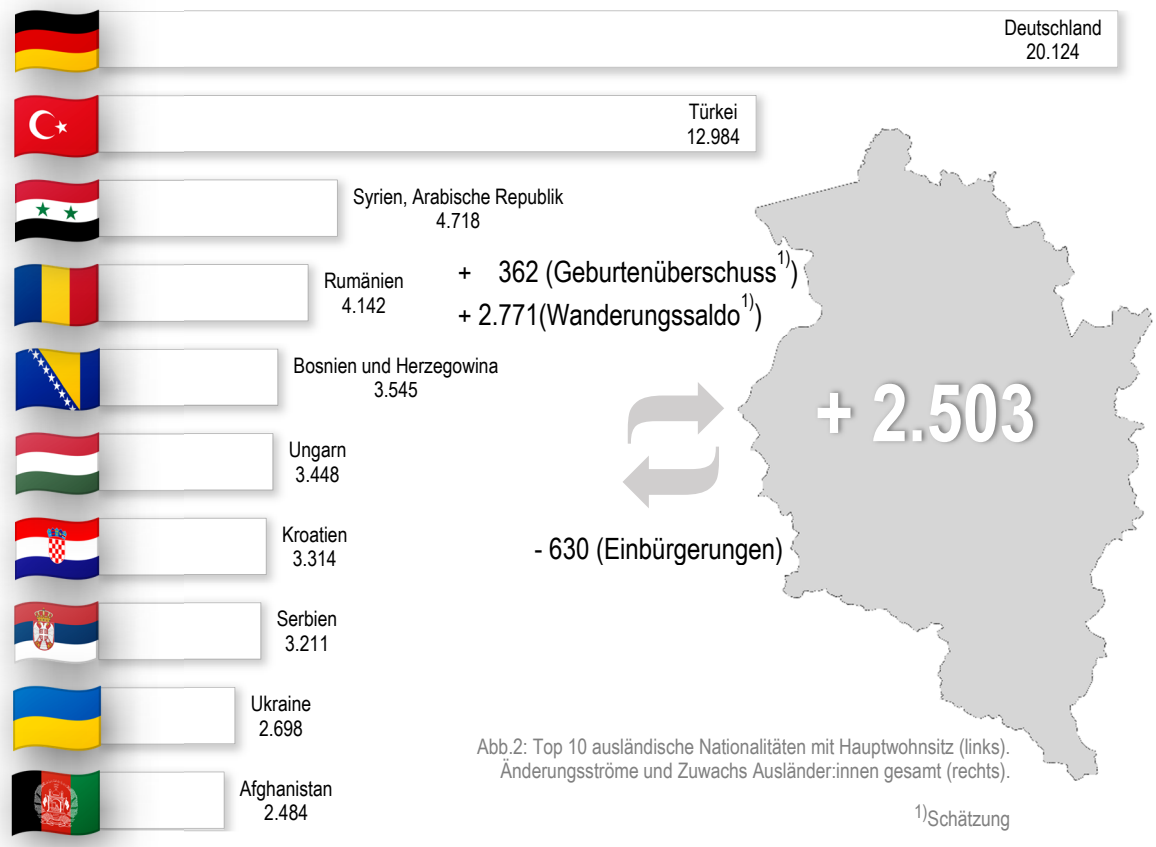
Deutschland
20.124

Türkei
12.984

Syrien, Arabische Republik
4.718

Rumänien
4.142

Bosnien und Herzegowina
3.545

Ungarn
3.448

Kroatien
3.314

Serbien
3.211

Ukraine
2.698

Afghanistan
2.484

+ 362 (Geburtenüberschuss$^{1)}$)
+ 2.771(Wanderungssaldo$^{1)}$)

+ 2.503

- 630 (Einbürgerungen)

Abb.2: Top 10 ausländische Nationalitäten mit Hauptwohnsitz (links). Änderungsströme und Zuwachs Ausländer:innen gesamt (rechts).

$^{1)}$Schätzung